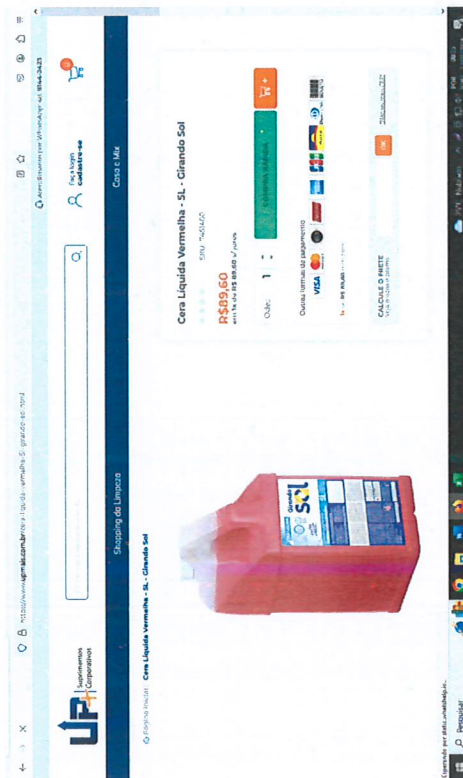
https://www.upmais.com.br/cera-liquida-vermelha-5l-girando-sol.html

Supermercados Corporativos

Shopping da Limpeza

Casa e Mix

Faça login
cadastre-se

Atendimento por WhatsApp tel. 9344-3425

Página Inicial > Cera Liquida Vermelha - 5L - Girando Sol

Cera Liquida Vermelha - 5L - Girando Sol

SKU: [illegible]

R$89,60
em 1x de R$ 89,60 s/ juros

Qtde: 1

Outras formas de pagamento

CALCULE O FRETE

OK

Não sei meu CEP

Girando Sol

Esperando por static.whatsapp...

Pesquisar